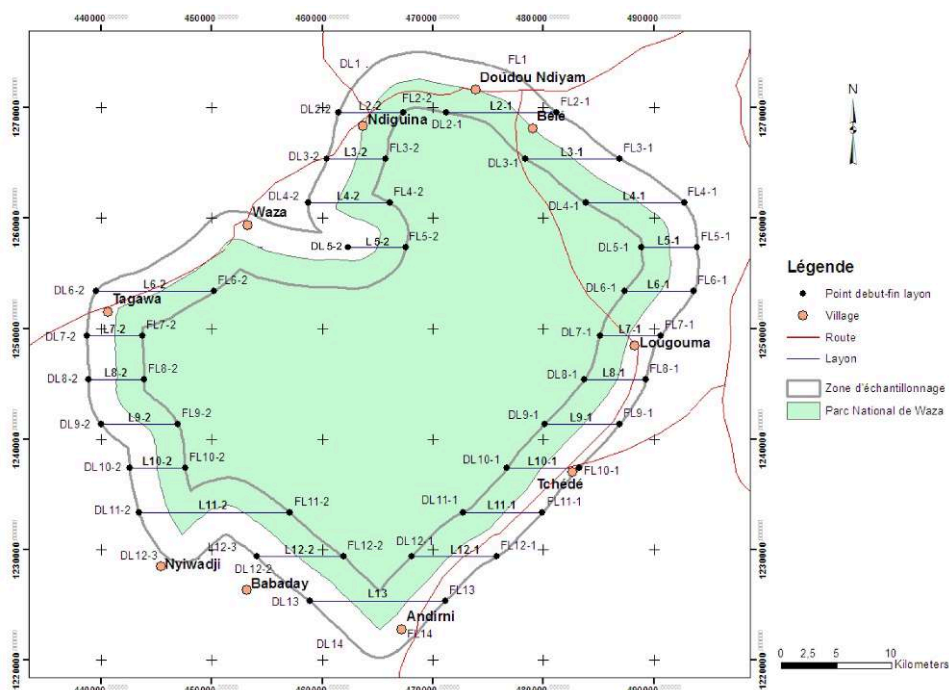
440000
450000
460000
470000
480000
490000

1270000
1260000
1250000
1240000
1230000
1220000

N

DL1
FL1
Doudou Ndiyam
DL2-2
L2-2
FL2-2
DL2-1
L2-1
FL2-1
Ndiguina
Bele
DL3-2
L3-2
FL3-2
DL3-1
L3-1
FL3-1
DL4-2
L4-2
FL4-2
DL4-1
L4-1
FL4-1
Waza
DL5-2
L5-2
FL5-2
DL5-1
L5-1
FL5-1
DL6-2
L6-2
FL6-2
DL6-1
L6-1
FL6-1
Tagawa
DL7-2
L7-2
FL7-2
DL7-1
L7-1
FL7-1
Lougouma
DL8-2
L8-2
FL8-2
DL8-1
L8-1
FL8-1
DL9-2
L9-2
FL9-2
DL9-1
L9-1
FL9-1
DL10-2
L10-2
FL10-2
DL10-1
L10-1
FL10-1
Tchédé
DL11-2
L11-2
FL11-2
DL11-1
L11-1
FL11-1
DL12-3
L12-3
L12-2
FL12-2
DL12-1
L12-1
FL12-1
Nyiwadji
DL12-2
Babaday
DL13
L13
FL13
Andirni
FL14
DL14

Légende
Point debut-fin layon
Village
Route
Layon
Zone d'échantillonnage
Parc National de Waza

0 2,5 5 10 Kilometers